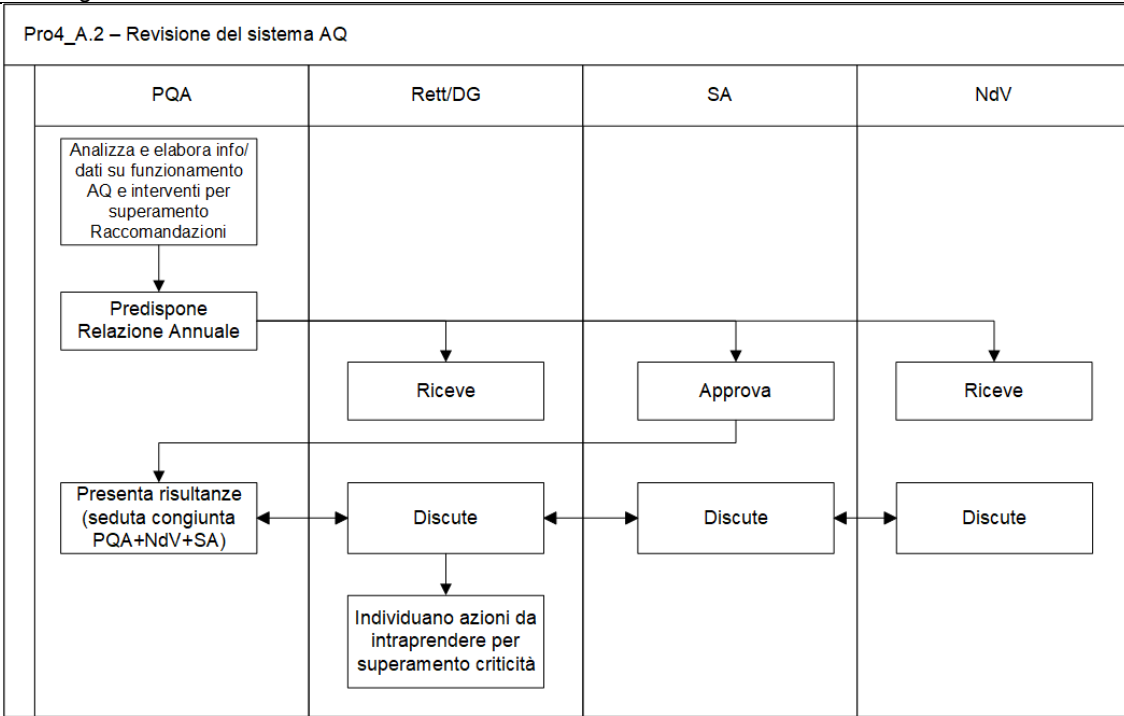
Pro4_A.2 – Revisione del sistema AQ

PQA

Rett/DG

SA

NdV

Analizza e elabora info/ dati su funzionamento AQ e interventi per superamento Raccomandazioni

Predispone Relazione Annuale

Riceve

Approva

Riceve

Presenta risultanze (seduta congiunta PQA+NdV+SA)

Discute

Discute

Discute

Individuano azioni da intraprendere per superamento criticità